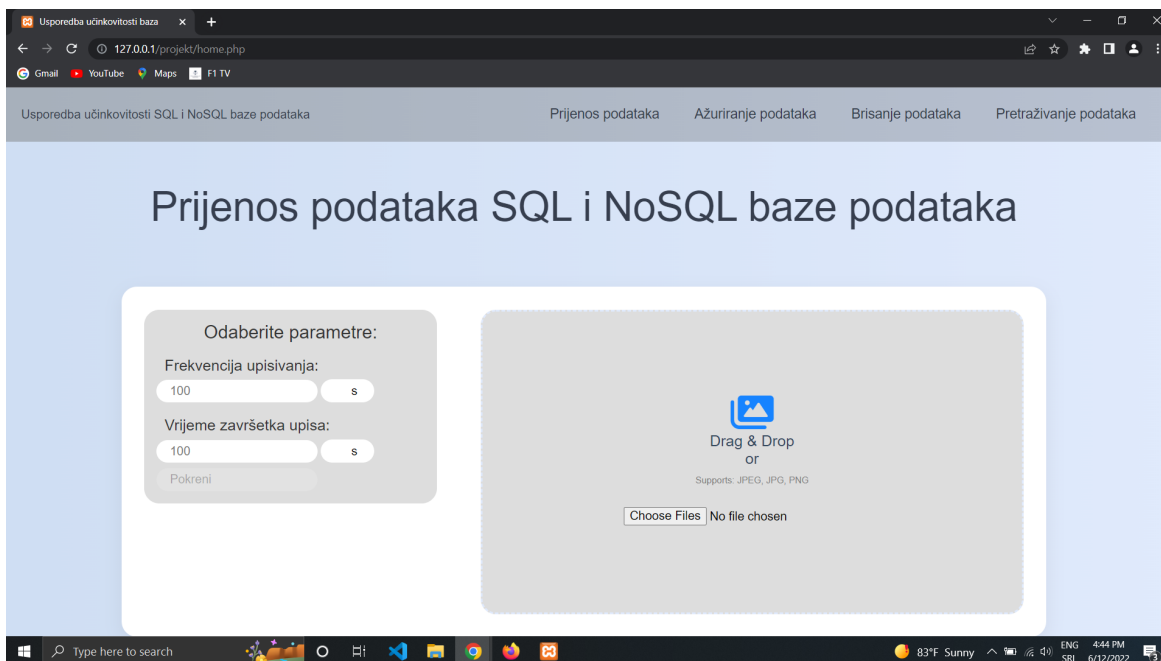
Usporedba učinkovitosti baza ×

127.0.0.1/projekt/home.php

Gmail YouTube Maps F1 TV

Usporedba učinkovitosti SQL i NoSQL baze podataka

Prijenos podataka Ažuriranje podataka Brisanje podataka Pretraživanje podataka

Prijenos podataka SQL i NoSQL baze podataka

Odaberite parametre:

Frekvencija upisivanja:

100 s

Vrijeme završetka upisa:

100 s

Pokreni

Drag & Drop
or

Supports: JPEG, JPG, PNG

Choose Files No file chosen

Type here to search

83°F Sunny ENG SRL 4:44 PM 6/12/2022